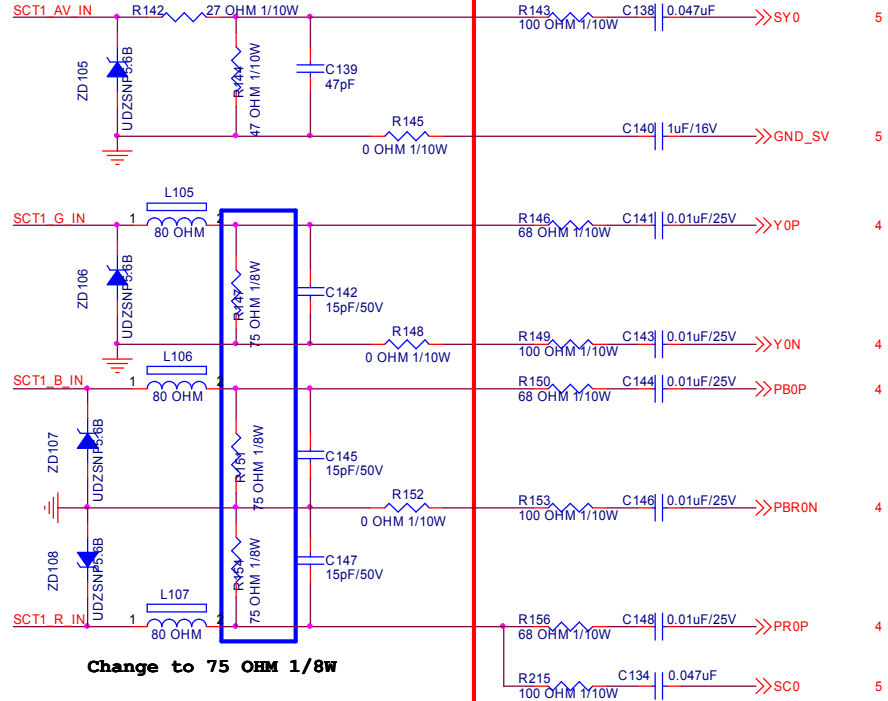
SCT1_AV_IN
R142
27 OHM 1/10W
ZD105
UDZSNP5.6B
R144
47 OHM 1/10W
C139
47pF
R145
0 OHM 1/10W
R143
100 OHM 1/10W
C138
0.047uF
SY0
5
C140
1uF/16V
GND_SV
5

SCT1_G_IN
1
L105
80 OHM
2
ZD106
UDZSNP5.6B
R147
75 OHM 1/8W
C142
15pF/50V
R148
0 OHM 1/10W
R146
68 OHM 1/10W
C141
0.01uF/25V
Y0P
4
R149
100 OHM 1/10W
C143
0.01uF/25V
Y0N
4

SCT1_B_IN
1
L106
80 OHM
2
ZD107
UDZSNP5.6B
R151
75 OHM 1/8W
C145
15pF/50V
R152
0 OHM 1/10W
R150
68 OHM 1/10W
C144
0.01uF/25V
PB0P
4
R153
100 OHM 1/10W
C146
0.01uF/25V
PBR0N
4

ZD108
UDZSNP5.6B
R154
75 OHM 1/8W
C147
15pF/50V
SCT1_R_IN
1
L107
80 OHM
2
R156
68 OHM 1/10W
C148
0.01uF/25V
PR0P
4
R215
100 OHM 1/10W
C134
0.047uF
SC0
5

Change to 75 OHM 1/8W